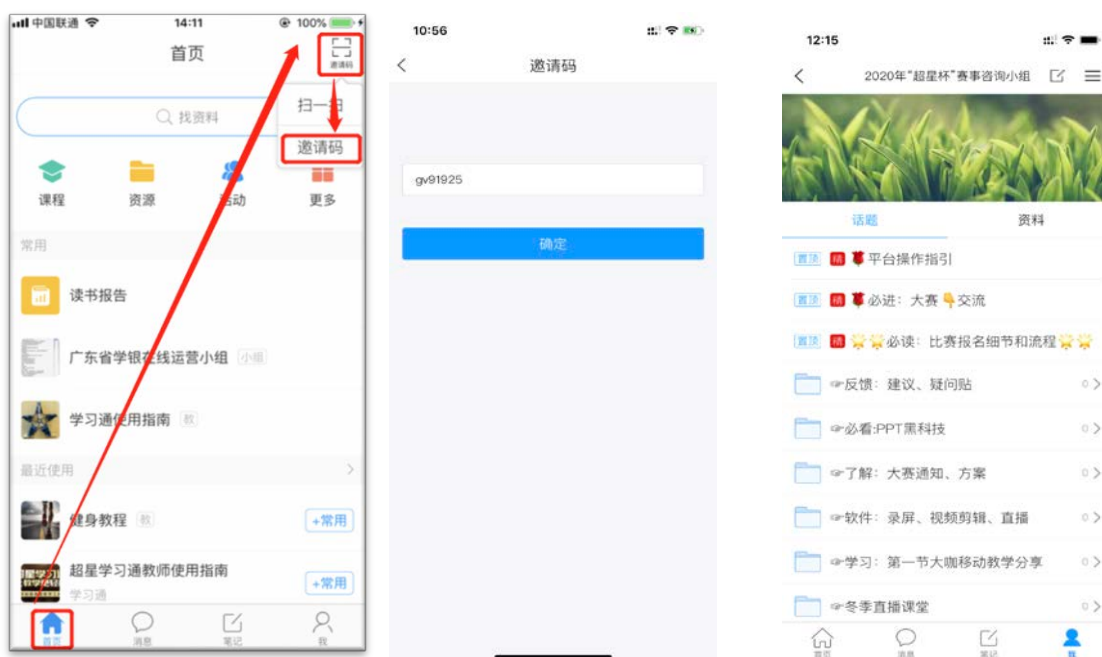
中国联通 14:11 100%

首页

邀请码

找资料

扫一扫

邀请码

课程 资源 活动 更多

常用

读书报告

广东省学银在线运营小组 小组

学习通使用指南 教

最近使用

健身教程 教 +常用

超星学习通教师使用指南 +常用

学习通

首页 消息 笔记 我

10:56

邀请码

gv91925

确定

12:15

2020年"超星杯"赛事咨询小组

话题 资料

置顶 精 平台操作指引

置顶 精 必进：大赛交流

置顶 精 必读：比赛报名细节和流程

反馈：建议、疑问贴 0

必看:PPT黑科技 0

了解：大赛通知、方案 0

软件：录屏、视频剪辑、直播 0

学习：第一节大咖移动教学分享 0

冬季直播课堂 0

首页 消息 笔记 我